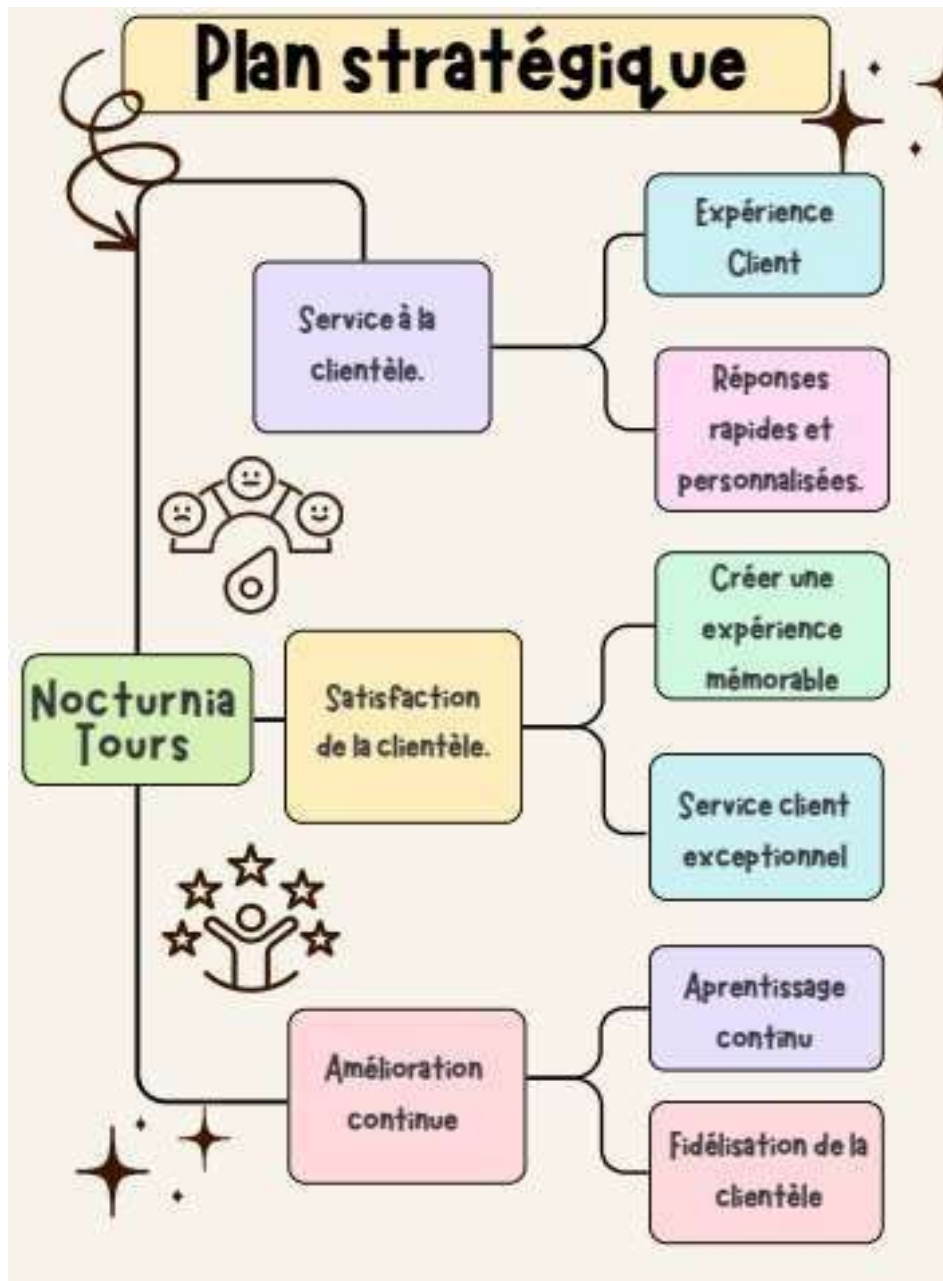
Plan stratégique

Nocturnia Tours

Service à la clientèle.

Expérience Client

Réponses rapides et personnalisées.

Satisfaction de la clientèle.

Créer une expérience mémorable

Service client exceptionnel

Amélioration continue

Aprentissage continu

Fidélisation de la clientèle